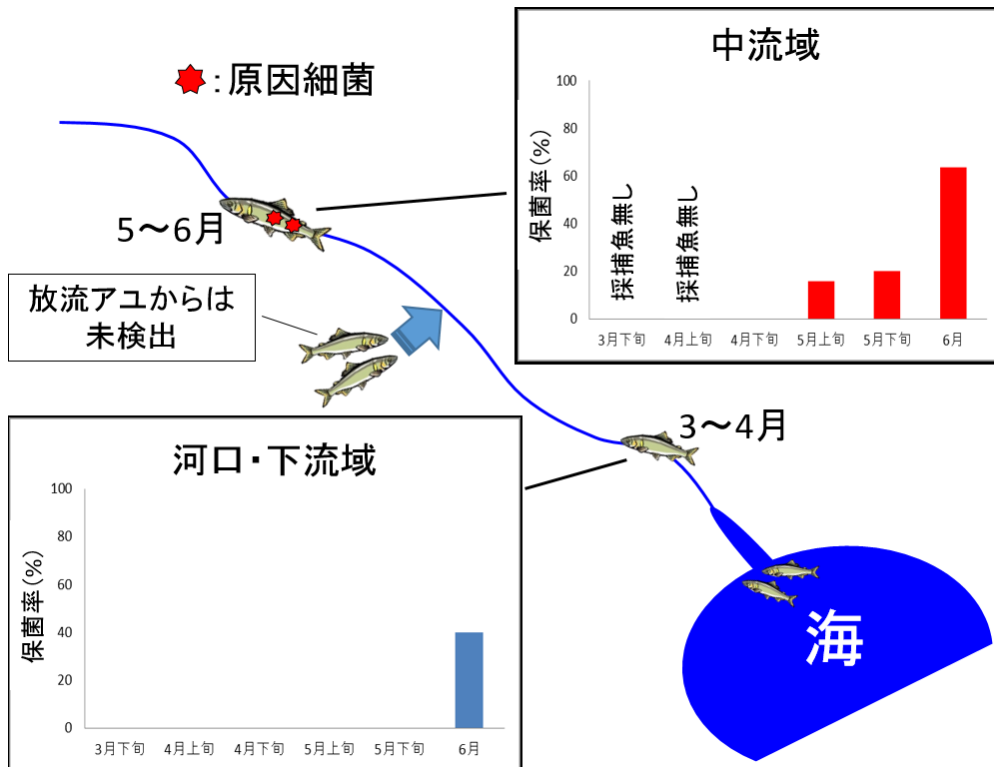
:原因細菌

5〜6月

放流アユからは未検出

中流域

保菌率(%)

100
80
60
40
20
0

採捕魚無し
採捕魚無し

3月下旬 4月上旬 4月下旬 5月上旬 5月下旬 6月

3〜4月

河口・下流域

保菌率(%)

100
80
60
40
20
0

3月下旬 4月上旬 4月下旬 5月上旬 5月下旬 6月

海